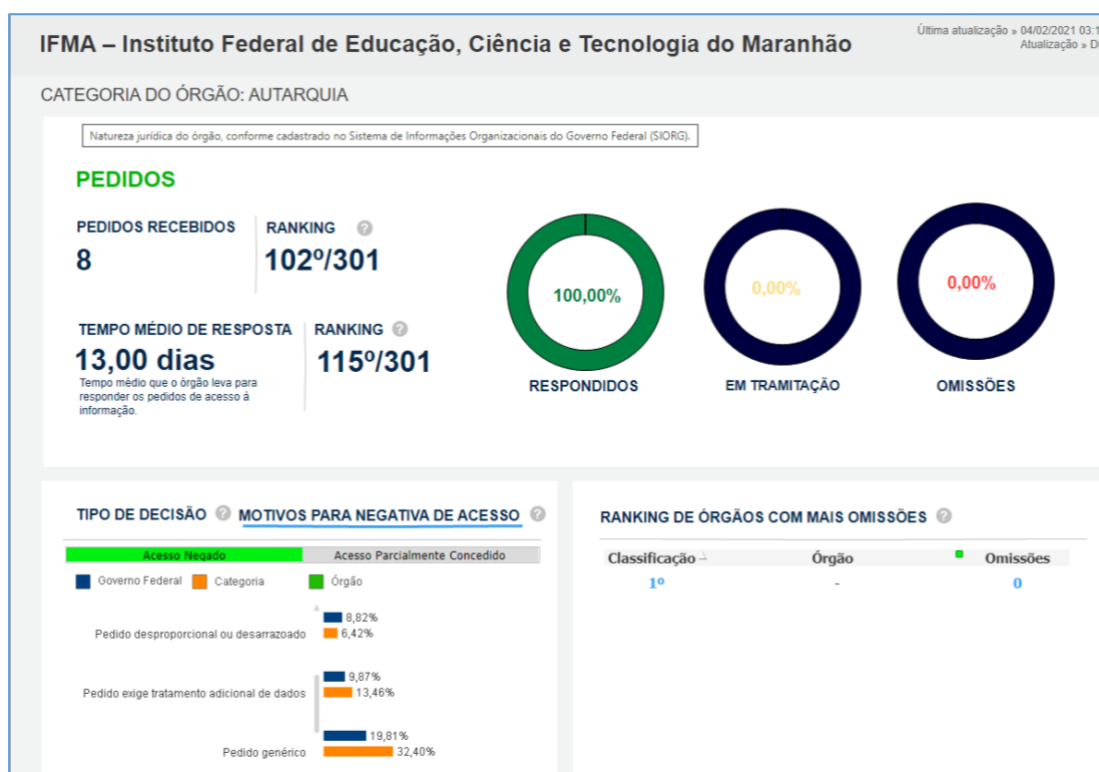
IFMA – Instituto Federal de Educação, Ciência e Tecnologia do Maranhão

Última atualização » 04/02/2021 03:1
Atualização » D

CATEGORIA DO ÓRGÃO: AUTARQUIA

Natureza jurídica do órgão, conforme cadastrado no Sistema de Informações Organizacionais do Governo Federal (SIORG).

PEDIDOS

PEDIDOS RECEBIDOS
8

RANKING
102º/301

TEMPO MÉDIO DE RESPOSTA
13,00 dias
Tempo médio que o órgão leva para responder os pedidos de acesso à informação.

RANKING
115º/301

100,00%
RESPONDIDOS

0,00%
EM TRAMITAÇÃO

0,00%
OMISSÕES

TIPO DE DECISÃO
MOTIVOS PARA NEGATIVA DE ACESSO

Acesso Negado
Acesso Parcialmente Concedido

Governo Federal
Categoria
Órgão

Pedido desproporcional ou desarrazoado
8,82%
6,42%

Pedido exige tratamento adicional de dados
9,87%
13,46%

Pedido genérico
19,81%
32,40%

RANKING DE ÓRGÃOS COM MAIS OMISSÕES

| Classificação | Órgão | Omissões |
|---|---|---|
| 1º | - | 0 |